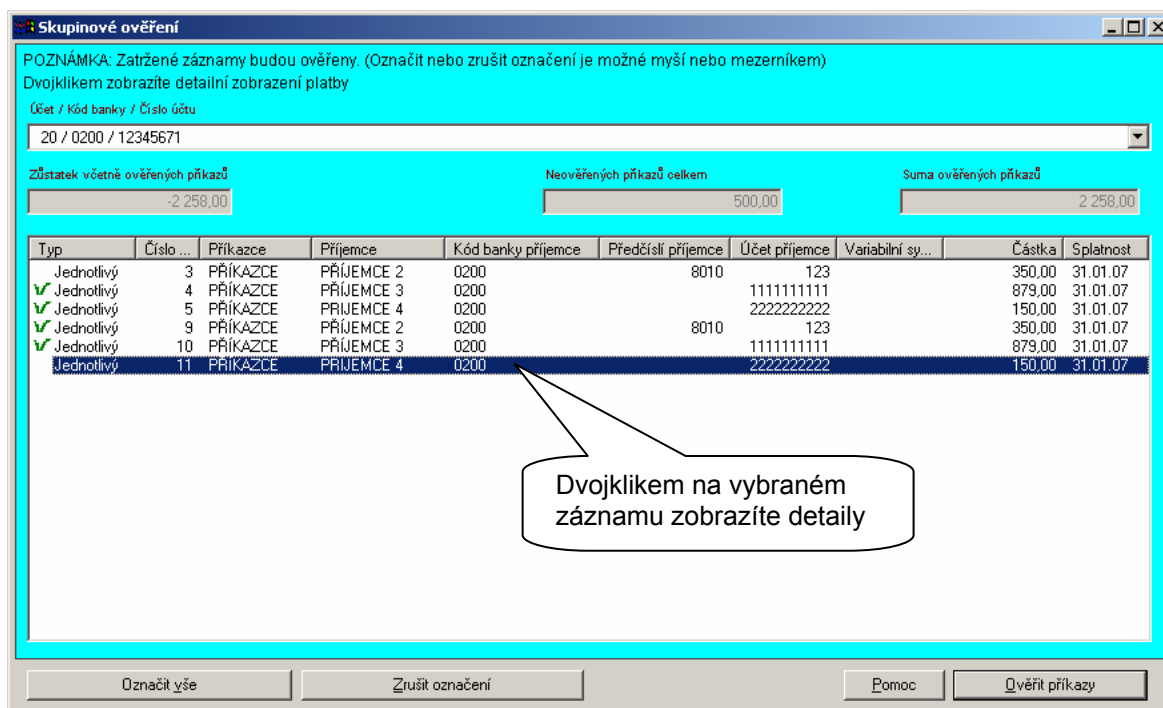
Skupinové ověření

POZNÁMKA: Zatržené záznamy budou ověřeny. (Označit nebo zrušit označení je možné myší nebo mezerníkem)
Dvojklikem zobrazíte detailní zobrazení platby

Účet / Kód banky / Číslo účtu

20 / 0200 / 12345671

Zůstatek včetně ověřených příkazů
-2 258,00

Neověřených příkazů celkem
500,00

Suma ověřených příkazů
2 258,00

| Typ | Číslo ... | Příkazce | Příjemce | Kód banky příjemce | Předčíslí příjemce | Účet příjemce | Variabilní sy... | Částka | Splatnost |
|---|---|---|---|---|---|---|---|---|---|
| Jednotlivý | 3 | PŘÍKAZCE | PŘÍJEMCE 2 | 0200 | 8010 | 123 | | 350,00 | 31.01.07 |
| Jednotlivý | 4 | PŘÍKAZCE | PŘÍJEMCE 3 | 0200 | | 1111111111 | | 879,00 | 31.01.07 |
| Jednotlivý | 5 | PŘÍKAZCE | PRIJEMCE 4 | 0200 | | 2222222222 | | 150,00 | 31.01.07 |
| Jednotlivý | 9 | PŘÍKAZCE | PŘÍJEMCE 2 | 0200 | 8010 | 123 | | 350,00 | 31.01.07 |
| Jednotlivý | 10 | PŘÍKAZCE | PŘÍJEMCE 3 | 0200 | | 1111111111 | | 879,00 | 31.01.07 |
| Jednotlivý | 11 | PŘÍKAZCE | PRIJEMCE 4 | 0200 | | 2222222222 | | 150,00 | 31.01.07 |

Dvojklikem na vybraném záznamu zobrazíte detaily

Označit vše
Zrušit označení
Pomoc
Ověřit příkazy